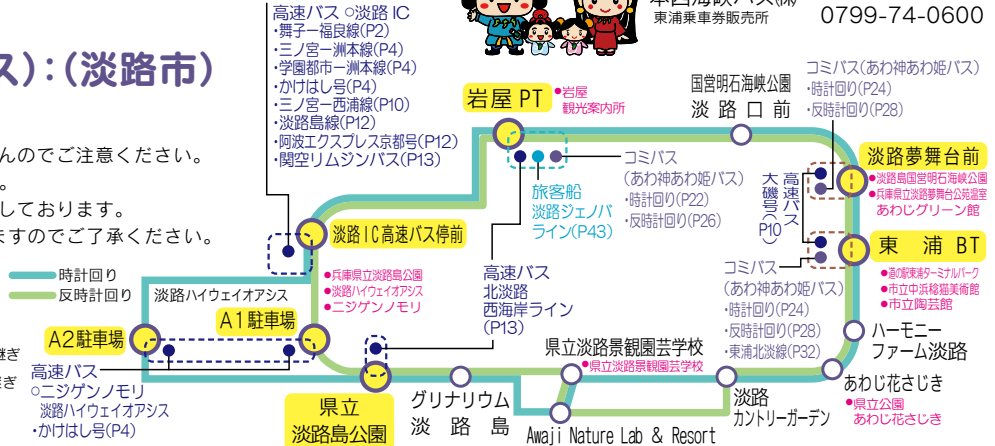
ス):(淡路市)

んのでご注意ください。
。
しております。
ますのでご了承ください。

時計回り
反時計回り

淡路交通(株)
東浦乗車券販売所
0799-74-0600

高速バス ○淡路 IC
・舞子ー福良線(P2)
・三ノ宮ー洲本線(P4)
・学園都市ー洲本線(P4)
・かけはし号(P4)
・三ノ宮ー西浦線(P10)
・淡路島線(P12)
・阿波エクスプレス京都号(P12)
・関空リムジンバス(P13)

岩屋 PT
●岩屋観光案内所

国営明石海峡公園
淡路口前

コミバス(あわ神あわ姫バス)
・時計回り(P24)
・反時計回り(P28)

コミバス
(あわ神あわ姫バス)
・時計回り(P22)
・反時計回り(P26)

旅客船
淡路ジェノバライン(P43)

淡路夢舞台前
●淡路島国営明石海峡公園
●兵庫県立淡路夢舞台公苑温室 あわじグリーン館

高速バス
大磯号(P10)

東浦 BT
●道の駅東浦ターミナルパーク
●市立中浜稔猫美術館
●市立陶芸館

コミバス
(あわ神あわ姫バス)
・時計回り(P24)
・反時計回り(P28)
・東浦北淡線(P32)

淡路IC高速バス停前
●兵庫県立淡路島公園
●淡路ハイウェイオアシス
●ニジゲンノモリ

淡路ハイウェイオアシス

A2駐車場
A1駐車場

高速バス
北淡路
西海岸ライン
(P13)

高速バス
○ニジゲンノモリ
淡路ハイウェイオアシス
・かけはし号(P4)

県立淡路景観園芸学校
●県立淡路景観園芸学校

ハーモニーファーム淡路

あわじ花さじき
●県立公園あわじ花さじき

淡路カントリーガーデン

県立淡路島公園

グリナリウム淡路島

Awaji Nature Lab & Resort